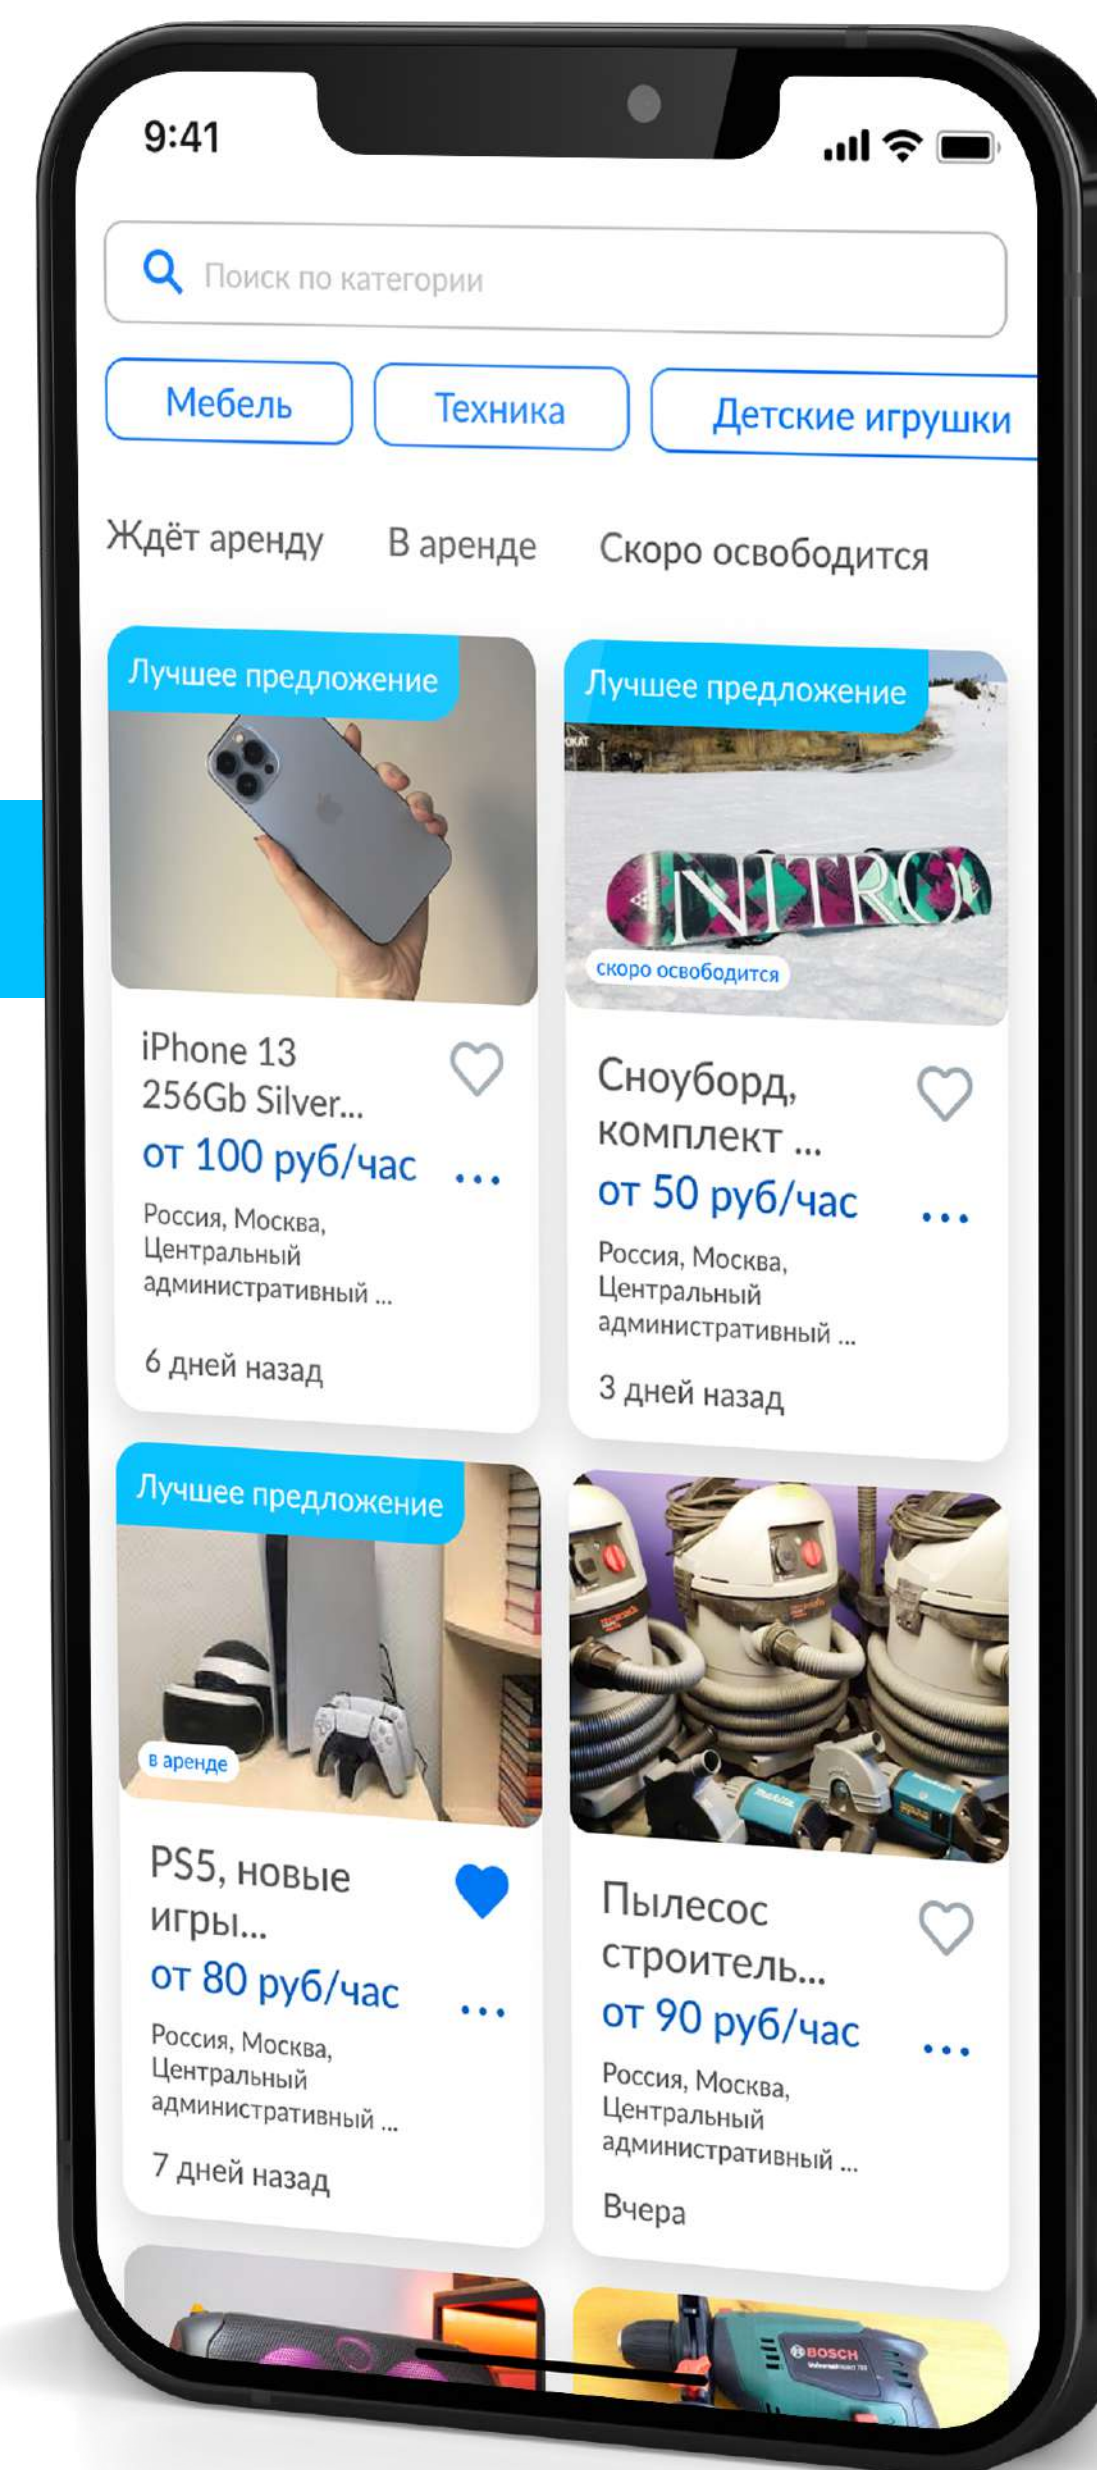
9:41

Поиск по категории

Мебель

Техника

Детские игрушки

Ждёт аренду

В аренде

Скоро освободится

Лучшее предложение

iPhone 13 256Gb Silver...

от 100 руб/час

...

Россия, Москва, Центральный административный ...

6 дней назад

Лучшее предложение

NITRO

скоро освободится

Сноуборд, комплект ...

от 50 руб/час

...

Россия, Москва, Центральный административный ...

3 дней назад

Лучшее предложение

в аренде

PS5, новые игры...

от 80 руб/час

...

Россия, Москва, Центральный административный ...

7 дней назад

Пылесос строитель...

от 90 руб/час

...

Россия, Москва, Центральный административный ...

Вчера

BOSCH